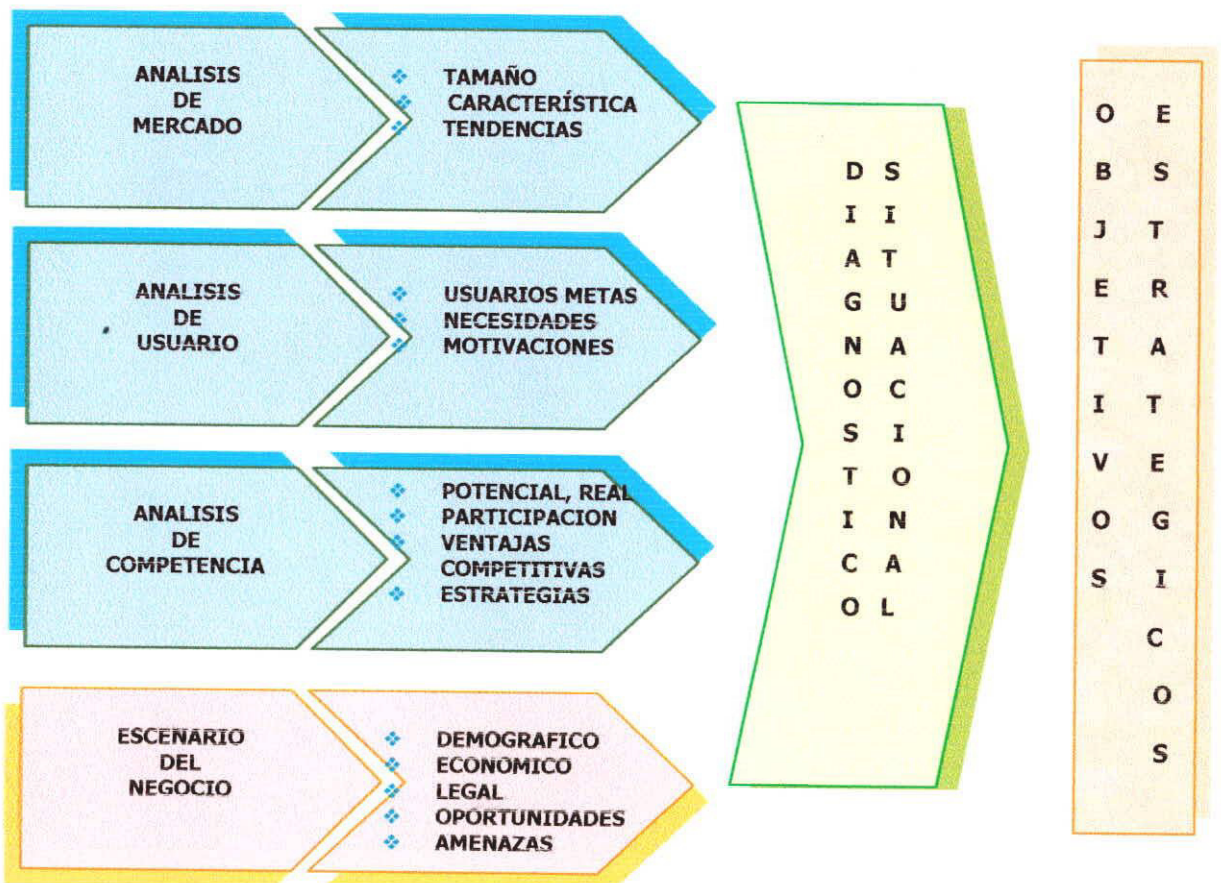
ANALISIS DE MERCADO

- TAMAÑO
- CARACTERÍSTICA
- TENDENCIAS

ANALISIS DE USUARIO

- USUARIOS METAS
- NECESIDADES
- MOTIVACIONES

ANALISIS DE COMPETENCIA

- POTENCIAL, REAL
- PARTICIPACION
- VENTAJAS COMPETITIVAS
- ESTRATEGIAS

ESCENARIO DEL NEGOCIO

- DEMOGRAFICO
- ECONOMICO
- LEGAL
- OPORTUNIDADES
- AMENAZAS

DIAGNOSTICO SITUACIONAL

OBJETIVOS ESTRATEGICOS